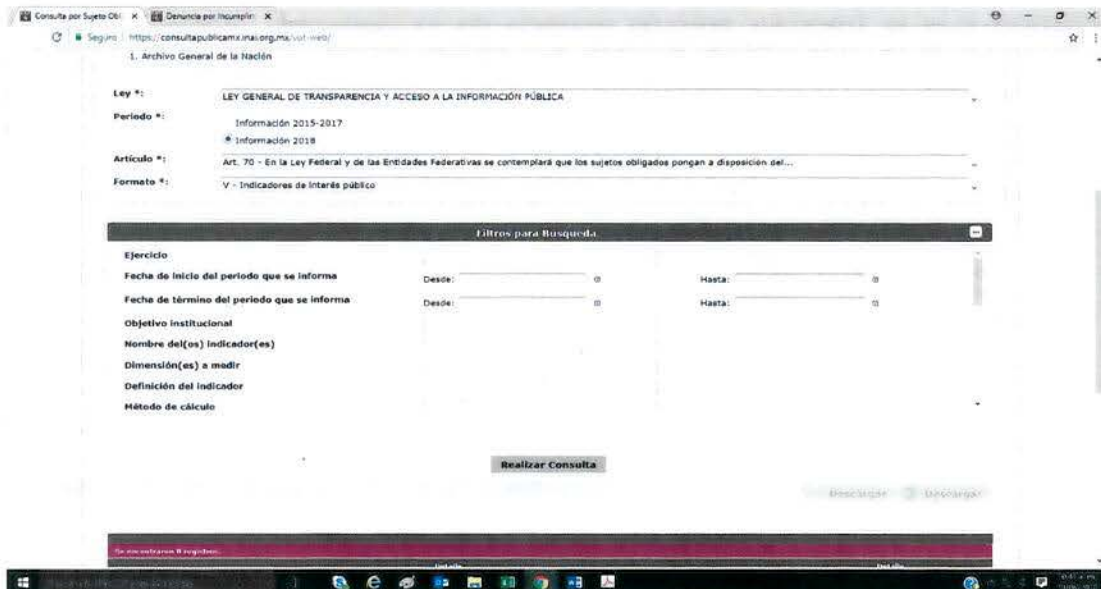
Consulta por Sujeto Obl × Denuncia por Incumplim ×

Seguro | https://consultapublicamx.inai.org.mx/vut-web/

1. Archivo General de la Nación

Ley *: LEY GENERAL DE TRANSPARENCIA Y ACCESO A LA INFORMACIÓN PÚBLICA

Periodo *: Información 2015-2017

Información 2018

Artículo *: Art. 70 - En la Ley Federal y de las Entidades Federativas se contemplará que los sujetos obligados pongan a disposición del...

Formato *: V - Indicadores de interés público

Filtros para Busqueda

Ejercicio

Fecha de inicio del periodo que se informa Desde: Hasta:

Fecha de término del periodo que se informa Desde: Hasta:

Objetivo institucional

Nombre del(os) indicador(es)

Dimensión(es) a medir

Definición del indicador

Método de cálculo

Realizar Consulta

Descargar Descargar

Se encontraron 0 registros

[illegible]